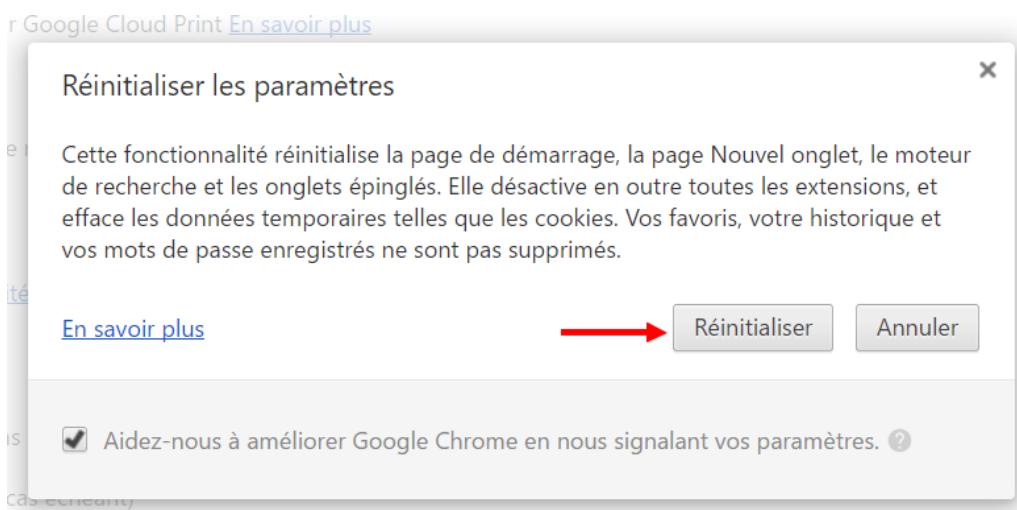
r Google Cloud Print En savoir plus

Réinitialiser les paramètres

×

Cette fonctionnalité réinitialise la page de démarrage, la page Nouvel onglet, le moteur de recherche et les onglets épinglés. Elle désactive en outre toutes les extensions, et efface les données temporaires telles que les cookies. Vos favoris, votre historique et vos mots de passe enregistrés ne sont pas supprimés.

En savoir plus

Réinitialiser

Annuler

Aidez-nous à améliorer Google Chrome en nous signalant vos paramètres. ?

cas échéant)